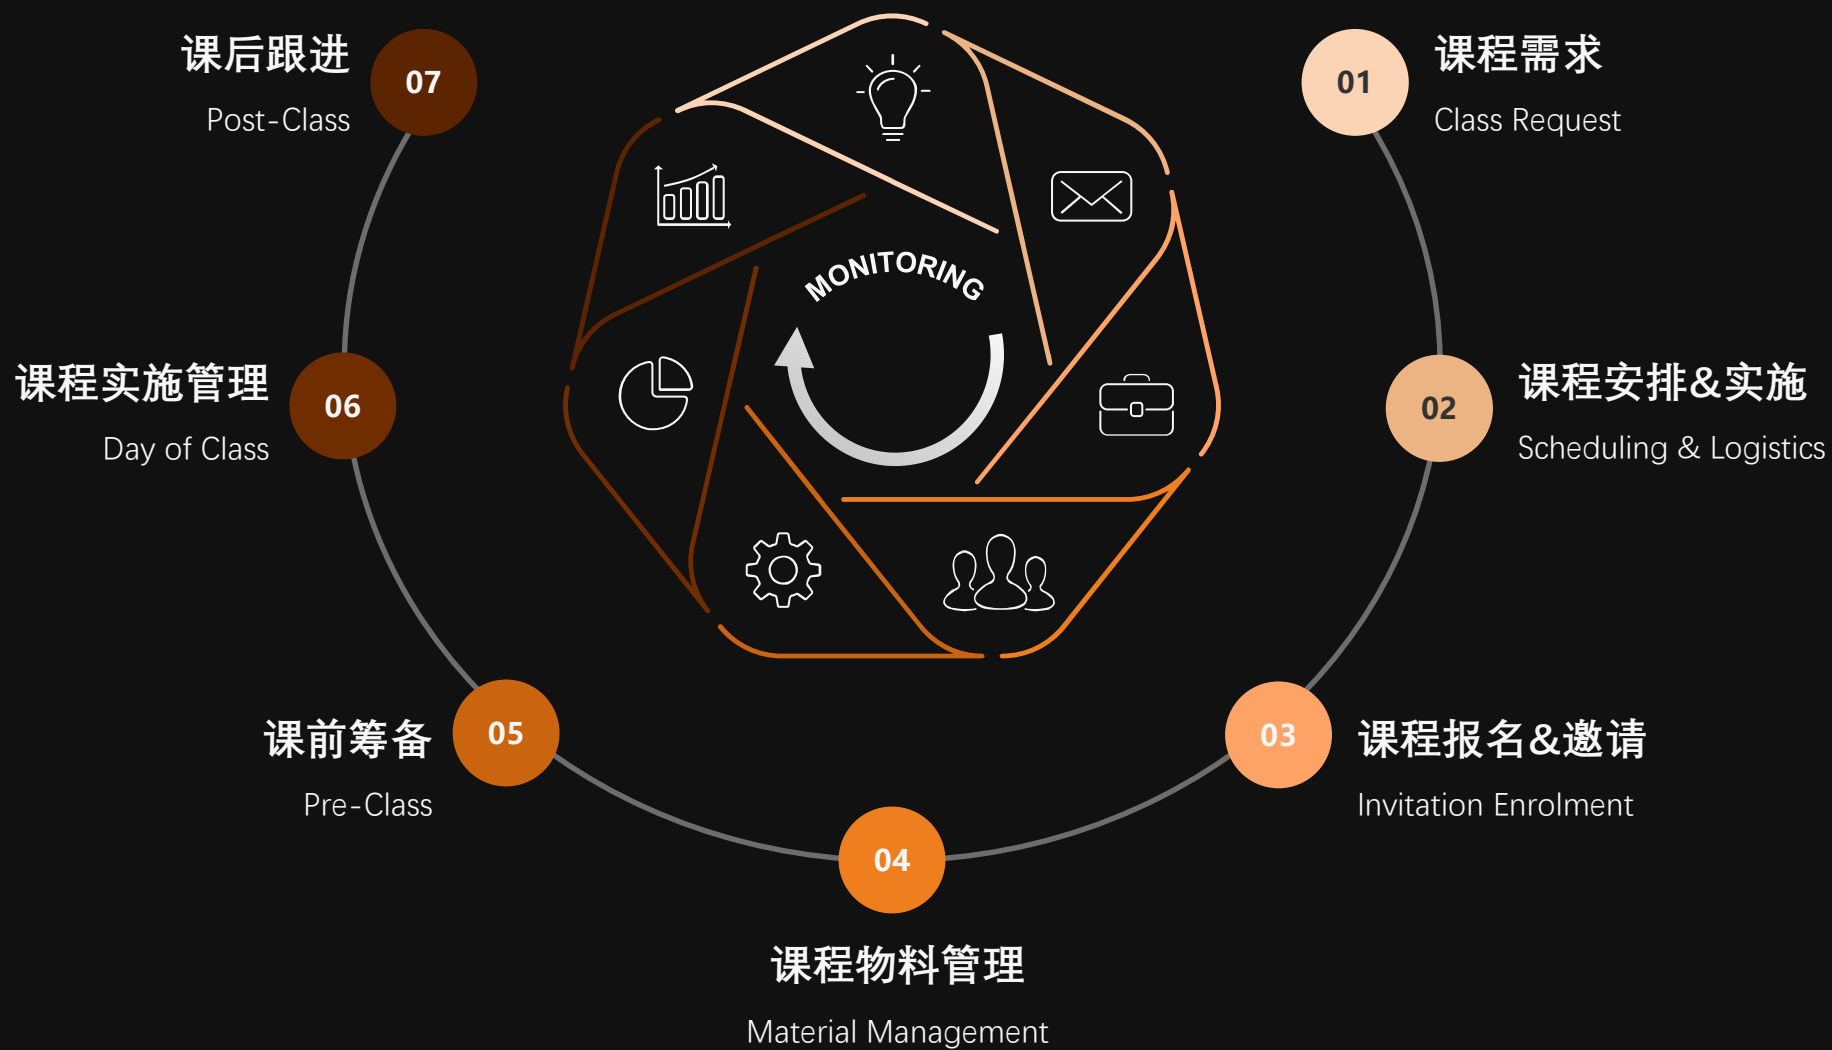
课后跟进
Post-Class
07

01
课程需求
Class Request

MONITORING

课程实施管理
Day of Class
06

02
课程安排&实施
Scheduling & Logistics

课前筹备
Pre-Class
05

03
课程报名&邀请
Invitation Enrolment

04
课程物料管理
Material Management